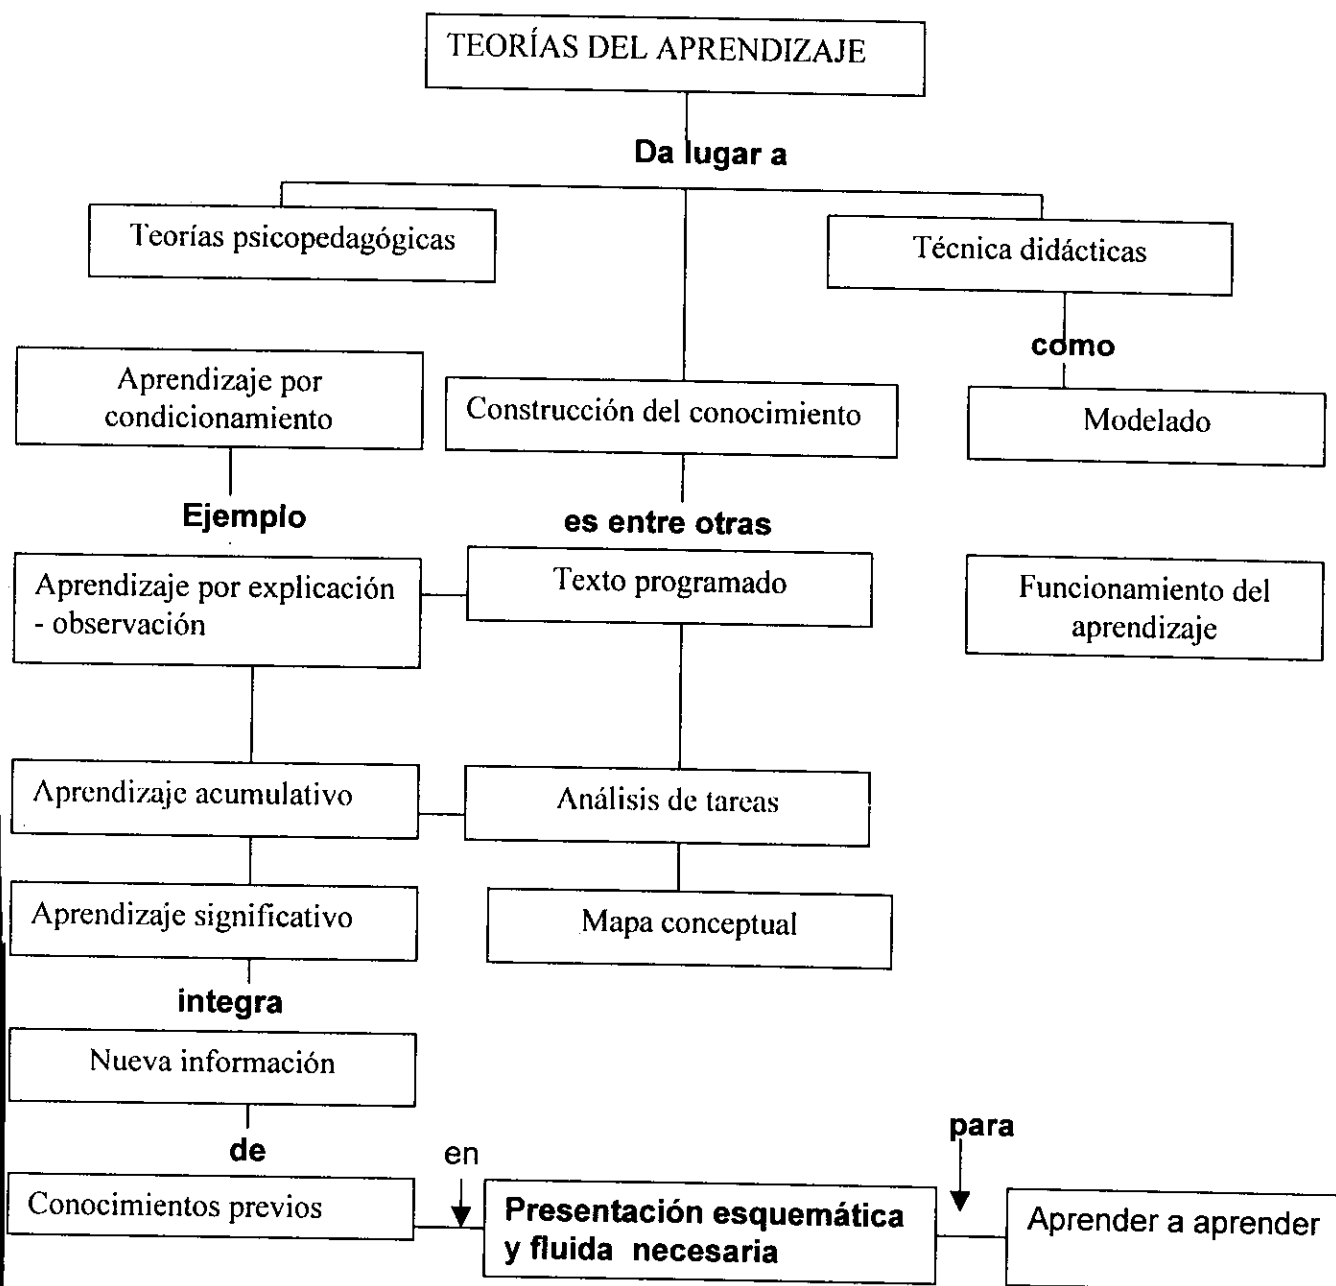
TEORÍAS DEL APRENDIZAJE

Da lugar a

Teorías psicopedagógicas

Técnica didácticas

como

Aprendizaje por condicionamiento

Construcción del conocimiento

Modelado

Ejemplo

es entre otras

Aprendizaje por explicación - observación

Texto programado

Funcionamiento del aprendizaje

Aprendizaje acumulativo

Análisis de tareas

Aprendizaje significativo

Mapa conceptual

integra

Nueva información

de

para

en

Conocimientos previos

Presentación esquemática y fluida necesaria

Aprender a aprender